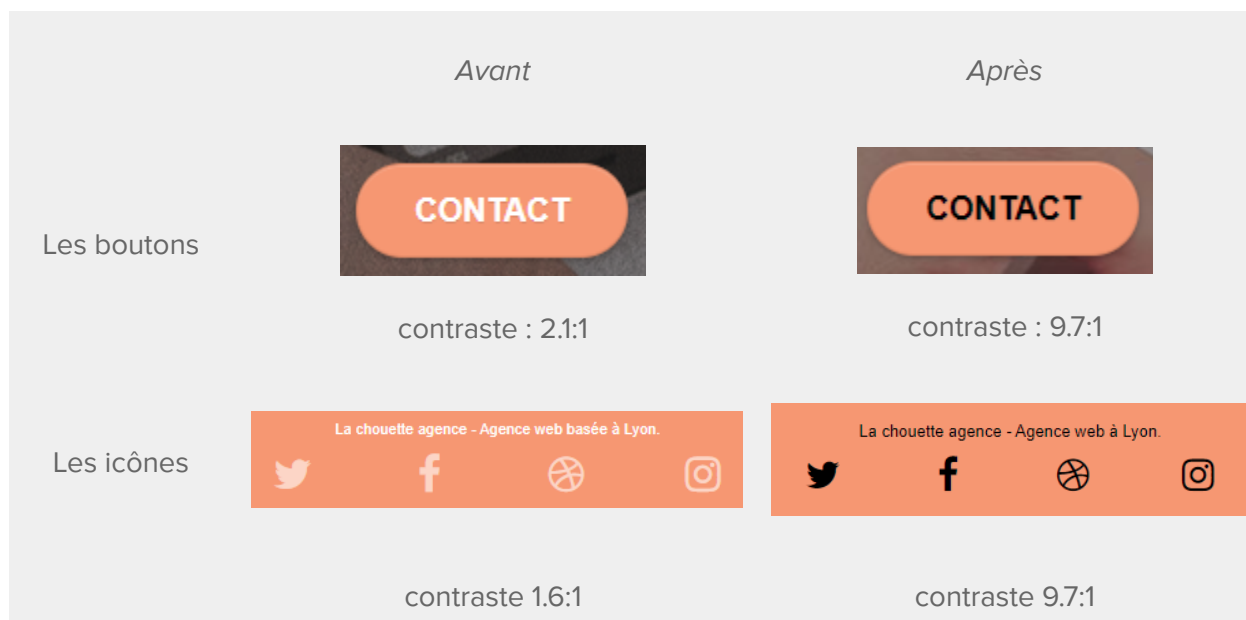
| | Avant | Après |
|---|---|---|
| Les boutons | CONTACT<br>contraste : 2.1:1 | CONTACT<br>contraste : 9.7:1 |
| Les icônes | La chouette agence - Agence web basée à Lyon.<br>contraste 1.6:1 | La chouette agence - Agence web à Lyon.<br>contraste 9.7:1 |